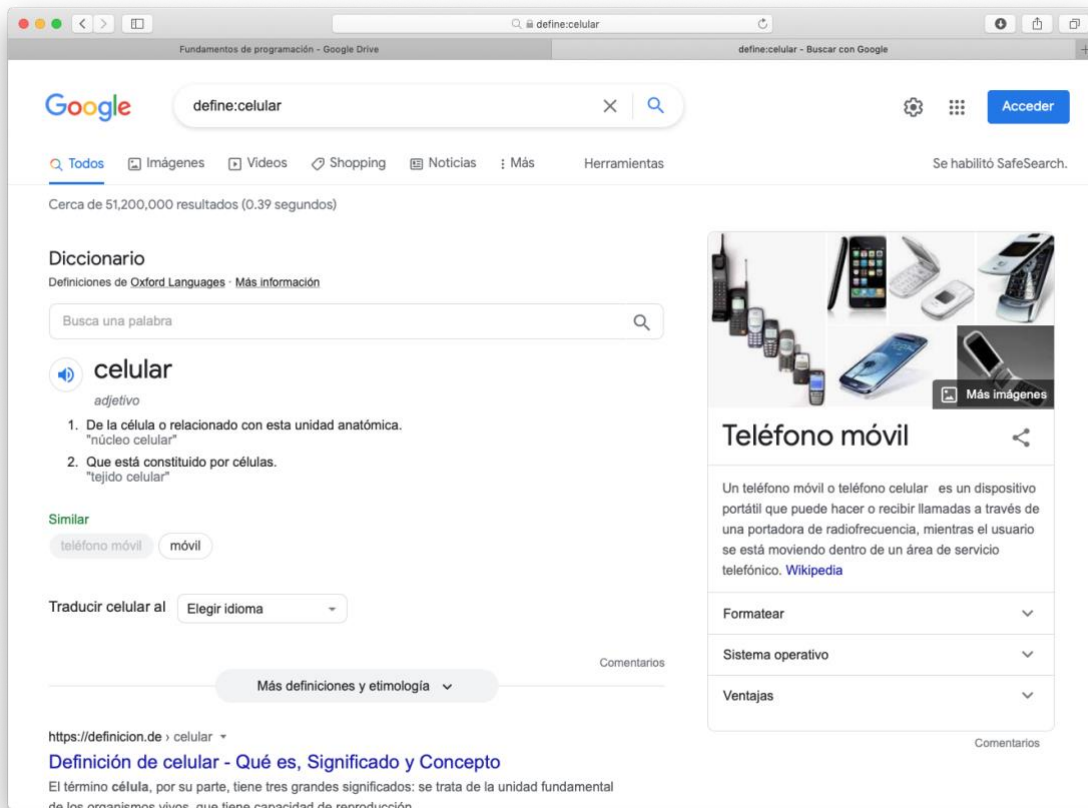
define:celular

Fundamentos de programación - Google Drive

define:celular - Buscar con Google

Google

define:celular

Acceder

Todos Imágenes Videos Shopping Noticias Más Herramientas

Se habilitó SafeSearch.

Cerca de 51,200,000 resultados (0.39 segundos)

Diccionario

Definiciones de Oxford Languages · Más información

Busca una palabra

celular

adjetivo

1. De la célula o relacionado con esta unidad anatómica. "núcleo celular"
2. Que está constituido por células. "tejido celular"

Similar

teléfono móvil  móvil

Traducir celular al  Elegir idioma

Comentarios

Más definiciones y etimología

https://definicion.de › celular

Definición de celular - Qué es, Significado y Concepto

El término célula, por su parte, tiene tres grandes significados: se trata de la unidad fundamental de los organismos vivos, que tiene capacidad de reproducción

Más imágenes

Teléfono móvil

Un teléfono móvil o teléfono celular es un dispositivo portátil que puede hacer o recibir llamadas a través de una portadora de radiofrecuencia, mientras el usuario se está moviendo dentro de un área de servicio telefónico. Wikipedia

Formatear

Sistema operativo

Ventajas

Comentarios